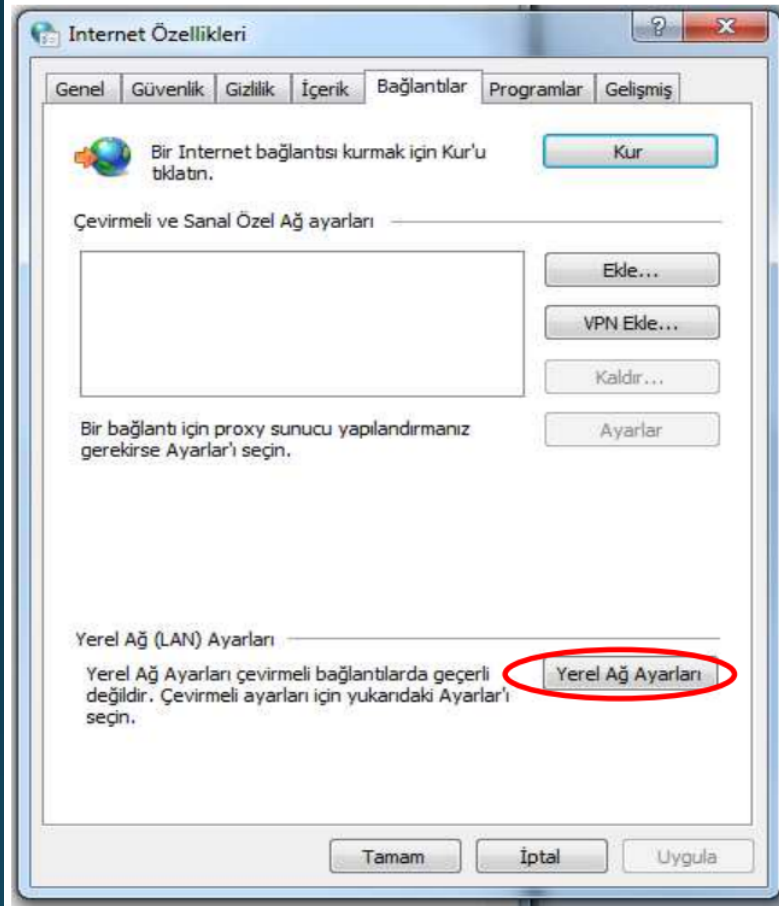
Internet Özellikleri

?

Genel | Güvenlik | Gizlilik | İçerik | Bağlantılar | Programlar | Gelişmiş

Bir Internet bağlantısı kurmak için Kur'u tıklatın.

Kur

Çevirmeli ve Sanal Özel Ağ ayarları

Ekle...

VPN Ekle...

Kaldır...

Bir bağlantı için proxy sunucu yapılandırmanız gerekirse Ayarlar'ı seçin.

Ayarlar

Yerel Ağ (LAN) Ayarları

Yerel Ağ Ayarları çevirmeli bağlantılarda geçerli değildir. Çevirmeli ayarları için yukarıdaki Ayarlar'ı seçin.

Yerel Ağ Ayarları

Tamam | İptal | Uygula